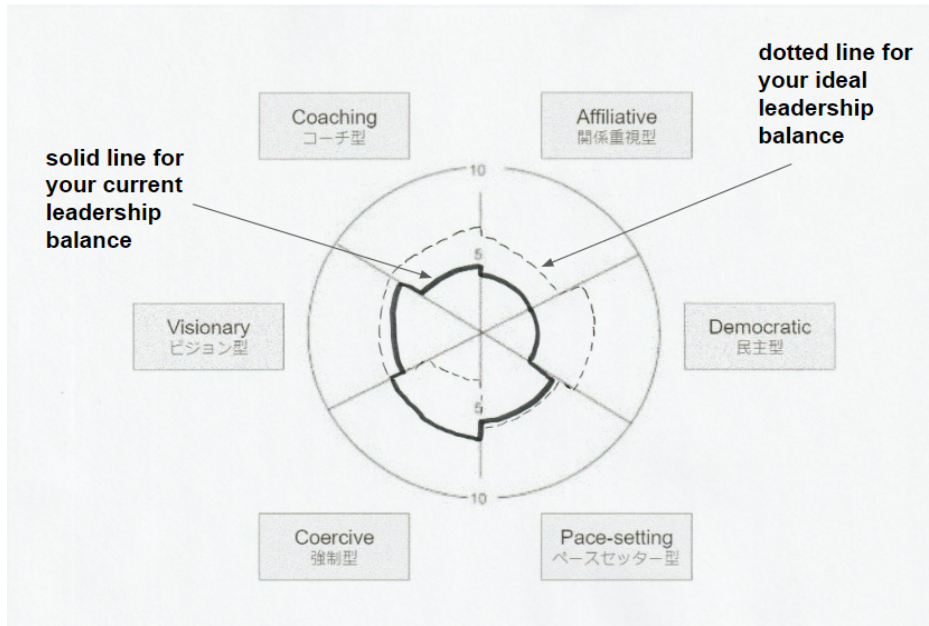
dotted line for your ideal leadership balance

Coaching
コーチ型

Affiliative
関係重視型

solid line for your current leadership balance

10

5

Visionary
ビジョン型

Democratic
民主型

5

10

Coercive
強制型

Pace-setting
ペースセッター型